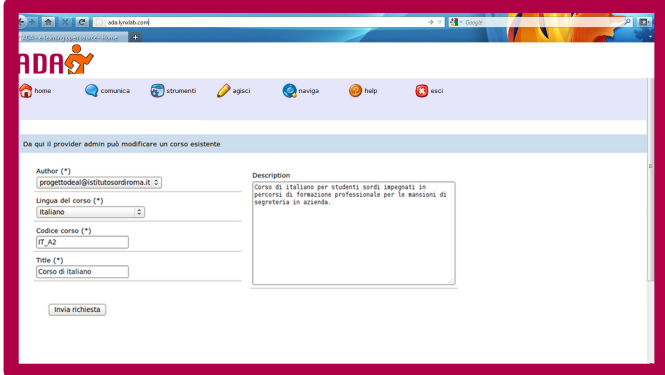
ada.lynxlab.com

Google

ADA - e-learning per utente - Home

ADA

home
comunica
strumenti
agisci
naviga
help
esci

Da qui il provider admin può modificare un corso esistente

Author (*)
progettodeal@istitutosordiroma.it

Lingua del corso (*)
Italiano

Codice corso (*)
IT_A2

Title (*)
Corso di italiano

Description
Corso di italiano per studenti sordi impegnati in percorsi di formazione professionale per le mansioni di segreteria in azienda.

Invia richiesta